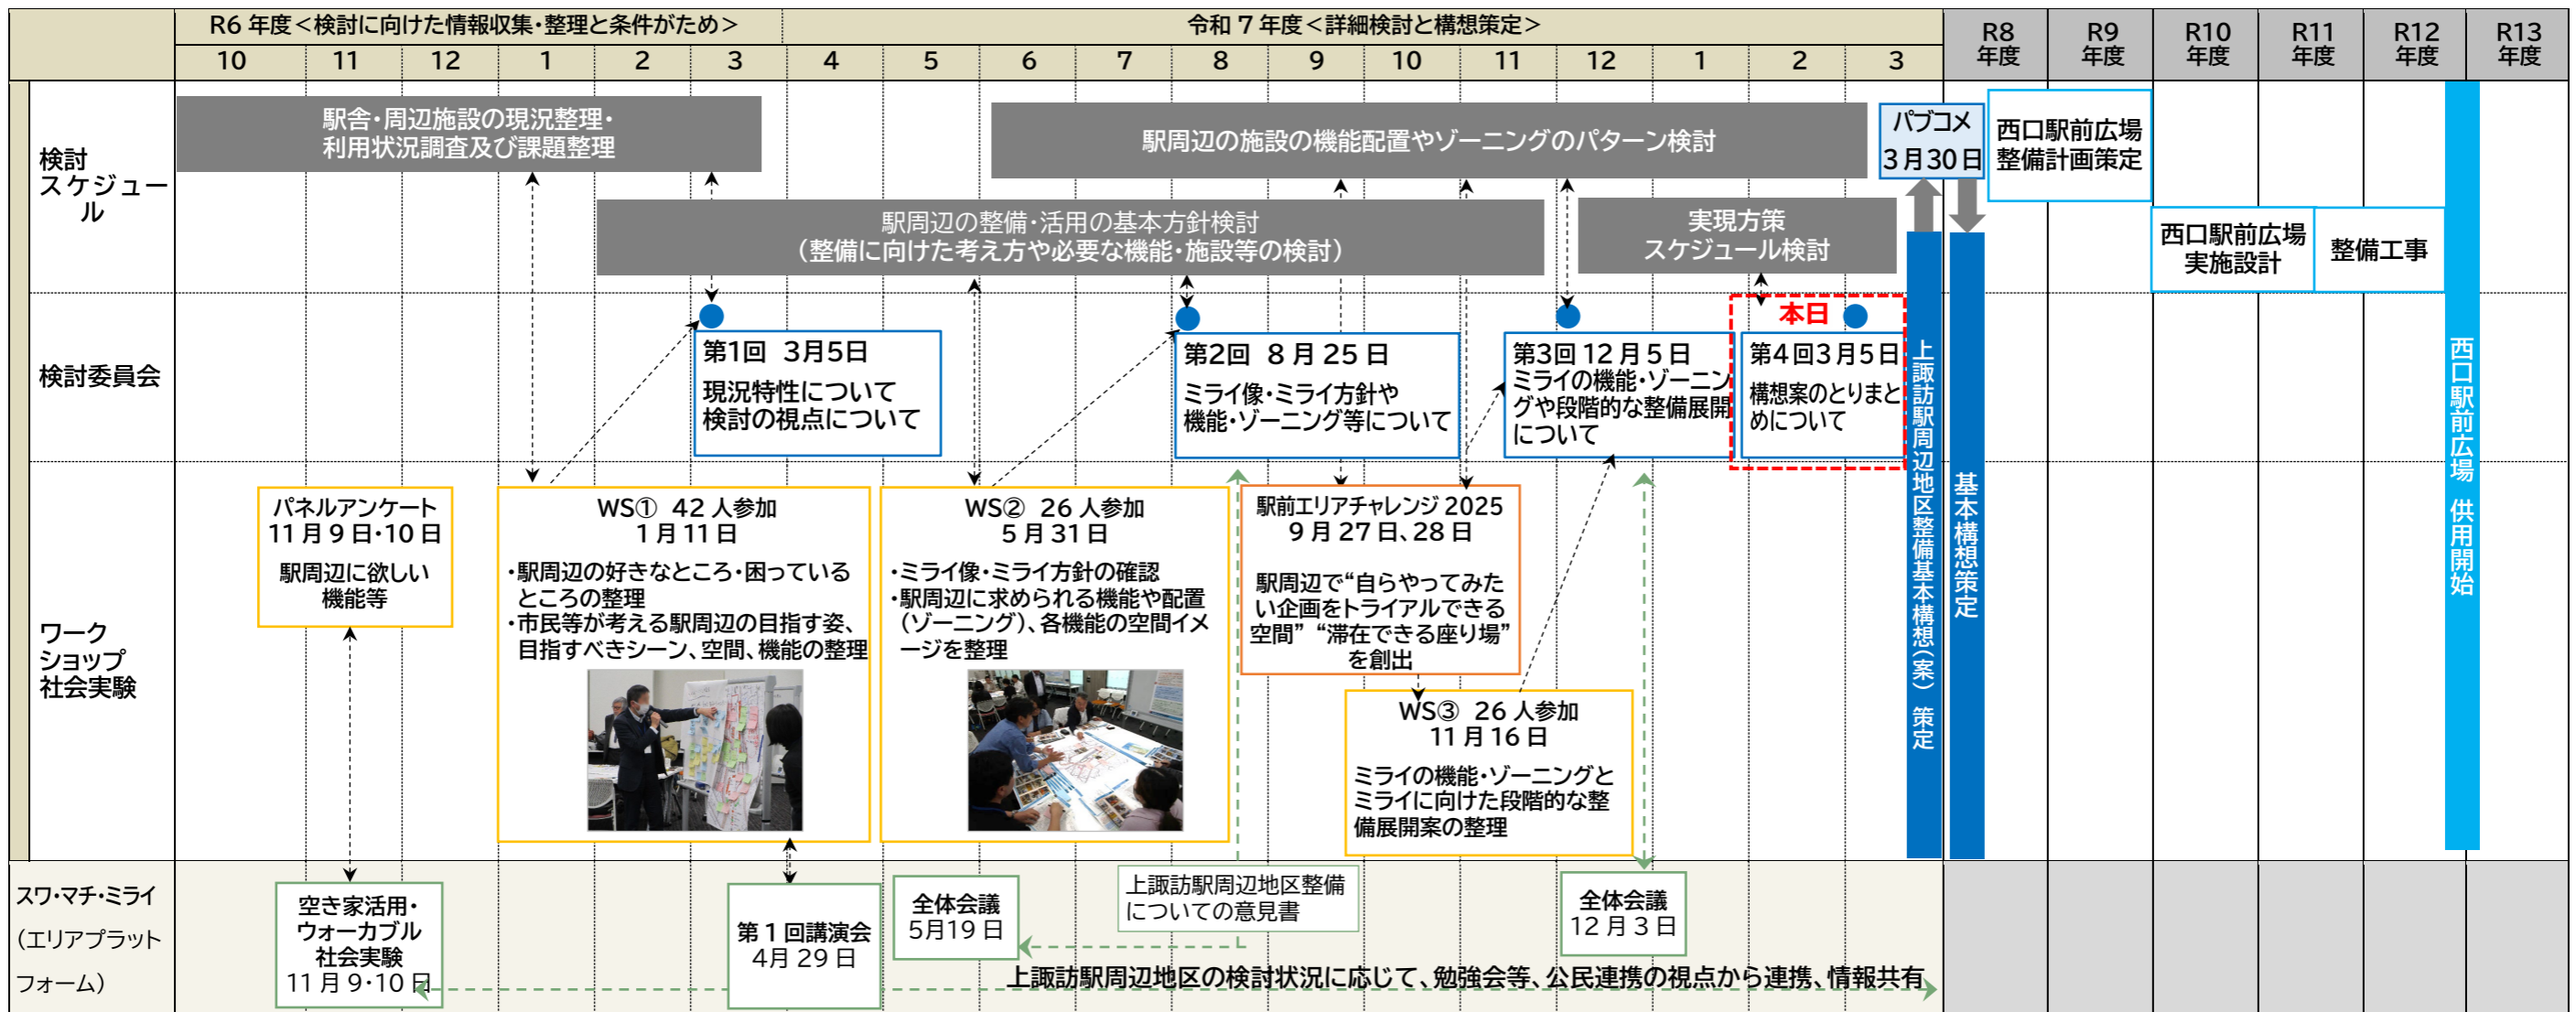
R6 年度＜検討に向けた情報収集・整理と条件がため＞

令和 7 年度＜詳細検討と構想策定＞

| 10 | 11 | 12 | 1 | 2 | 3 | 4 | 5 | 6 | 7 | 8 | 9 | 10 | 11 | 12 | 1 | 2 | 3 | R8年度 | R9年度 | R10年度 | R11年度 | R12年度 | R13年度 |
|---|---|---|---|---|---|---|---|---|---|---|---|---|---|---|---|---|---|---|---|---|---|---|---|

検討スケジュール

駅舎・周辺施設の現況整理・利用状況調査及び課題整理

駅周辺の施設の機能配置やゾーニングのパターン検討

パブコメ

3月30日

西口駅前広場整備計画策定

駅周辺の整備・活用の基本方針検討（整備に向けた考え方や必要な機能・施設等の検討）

実現方策スケジュール検討

西口駅前広場実施設計

整備工事

検討委員会

第1回　3月5日
現況特性について
検討の視点について

第2回　8月25日
ミライ像・ミライ方針や
機能・ゾーニング等について

第3回 12月5日
ミライの機能・ゾーニングや段階的な整備展開について

本日

第4回3月5日
構想案のとりまとめについて

上諏訪駅周辺地区整備基本構想（案）策定

基本構想策定

西口駅前広場　供用開始

ワークショップ
社会実験

パネルアンケート
11月9日·10日
駅周辺に欲しい機能等

WS①　42人参加
1月11日
・駅周辺の好きなところ・困っているところの整理
・市民等が考える駅周辺の目指す姿、目指すべきシーン、空間、機能の整理

WS②　26人参加
5月31日
・ミライ像・ミライ方針の確認
・駅周辺に求められる機能や配置（ゾーニング）、各機能の空間イメージを整理

駅前エリアチャレンジ 2025
9月27日、28日
駅周辺で“自らやってみたい企画をトライアルできる空間”“滞在できる座り場”を創出

WS③　26人参加
11月16日
ミライの機能・ゾーニングとミライに向けた段階的な整備展開案の整理

スワ・マチ・ミライ
（エリアプラットフォーム）

空き家活用・ウォーカブル社会実験
11月9·10日

第1回講演会
4月29日

全体会議
5月19日

上諏訪駅周辺地区整備についての意見書

全体会議
12月3日

上諏訪駅周辺地区の検討状況に応じて、勉強会等、公民連携の視点から連携、情報共有